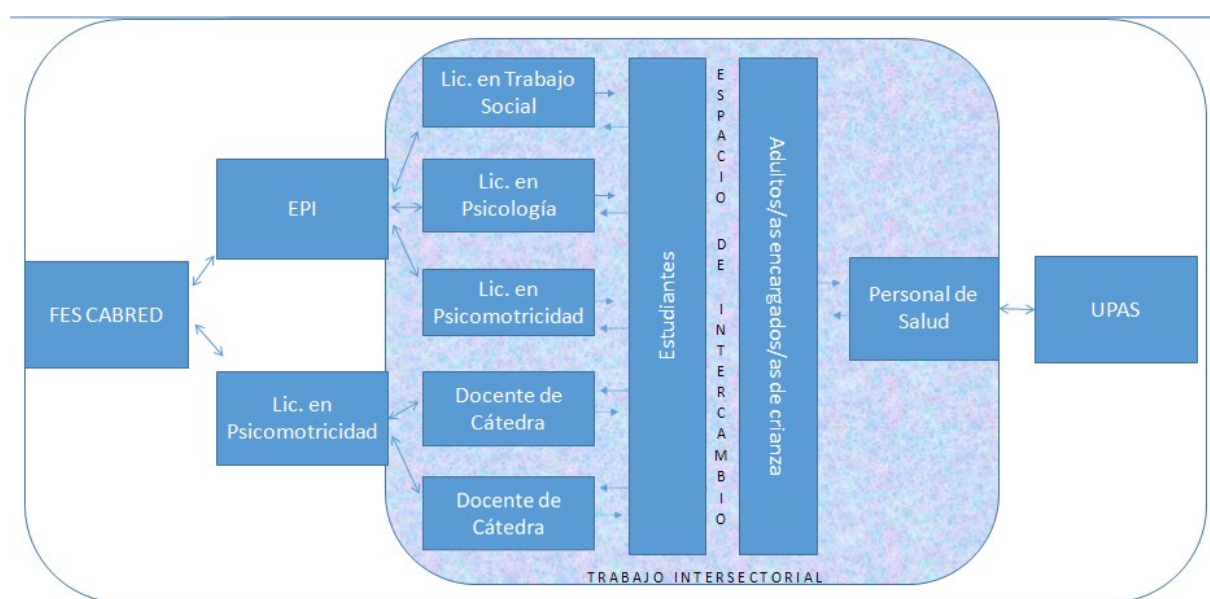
FES CABRED

EPI

Lic. en Psicomotricidad

Lic. en Trabajo Social

Lic. en Psicología

Lic. en Psicomotricidad

Docente de Cátedra

Docente de Cátedra

Estudiantes

ESPACIO DE INTERCAMBIO

Adultos/as encargados/as de crianza

Personal de Salud

UPAS

TRABAJO INTERSECTORIAL